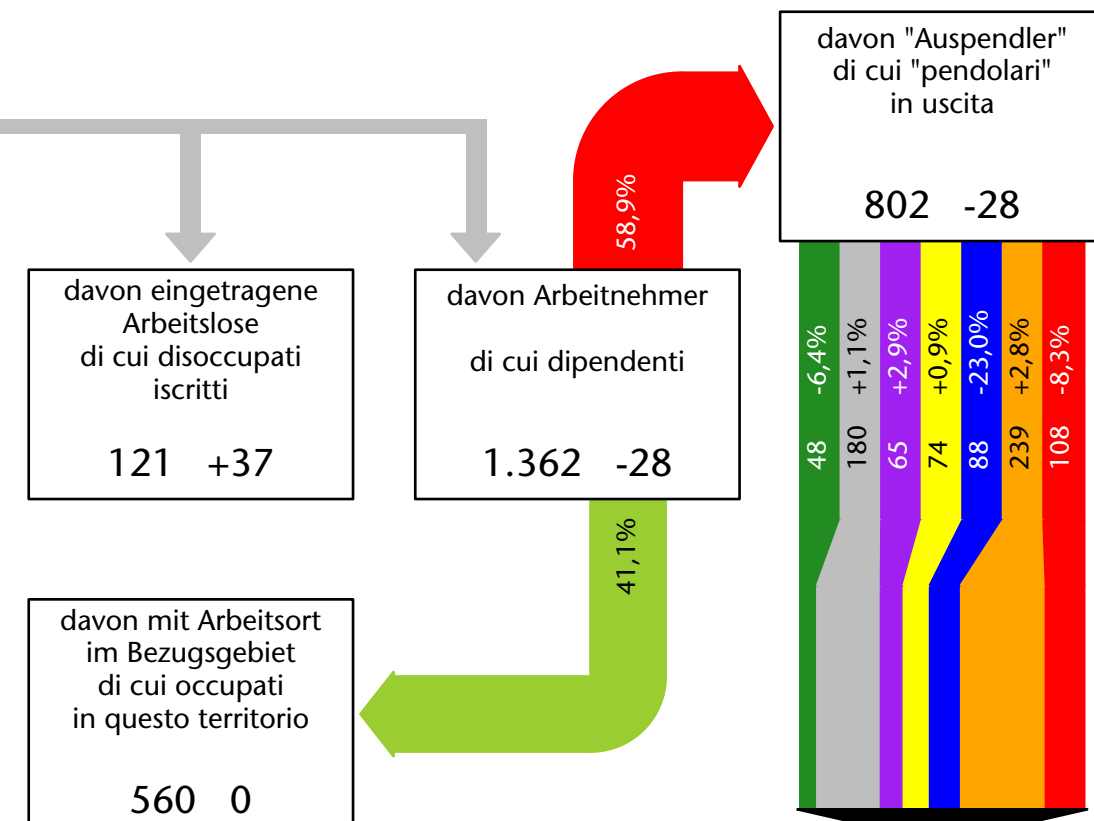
davon "Auspendler"
di cui "pendolari"
in uscita

802 -28

58,9%

davon eingetragene Arbeitslose
di cui disoccupati iscritti

121 +37

davon Arbeitnehmer

di cui dipendenti

1.362 -28

48 -6,4%

180 +1,1%

65 +2,9%

74 +0,9%

88 -23,0%

239 +2,8%

108 -8,3%

41,1%

davon mit Arbeitsort im Bezugsgebiet
di cui occupati in questo territorio

560 0